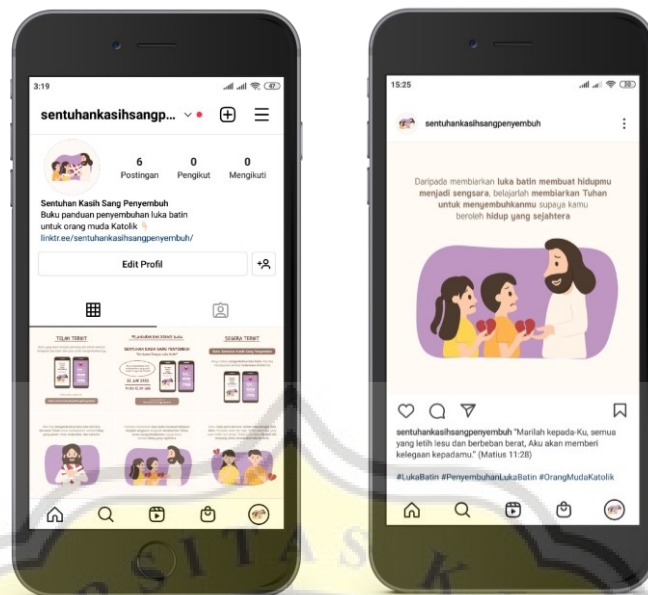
3:19

47

sentuhankasihsangp...

6
Postingan

0
Pengikut

0
Mengikuti

Sentuhan Kasih Sang Penyembuh
Buku panduan penyembuhan luka batin untuk orang muda Katolik
linktr.ee/sentuhankasihsangpenyembuh/

Edit Profil

TELAH TERBIT

SEGERA TERBIT

15:25

sentuhankasihsangpenyembuh

Daripada membiarkan luka batin membuat hidupmu menjadi sengsara, belajarlah membiarkan Tuhan untuk menyembuhkanmu supaya kamu beroleh hidup yang sejahtera

sentuhankasihsangpenyembuh "Marilah kepada-Ku, semua yang letih lesu dan berbeban berat, Aku akan memberi kelegaan kepadamu." (Matius 11:28)

#LukaBatin #PenyembuhanLukaBatin #OrangMudaKatolik

SITAS